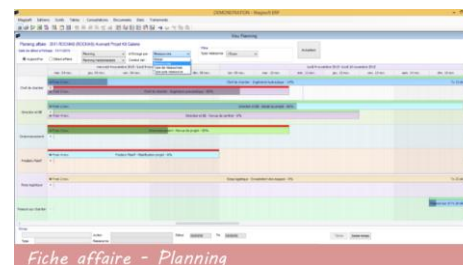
DEMONSTRATION - Magest® ERP

Magest® Fichiers Outils Tables Consultations Documents Aide Fenêtres

Easy Planning

Planning affaire : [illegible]

Filtre

Annuler

Chef de chantier

Structure et BE

Gros-oeuvre

Finitions Étanch

Étanchéité

Finitions Ext. / Etat des lieux

Fiche affaire - Planning